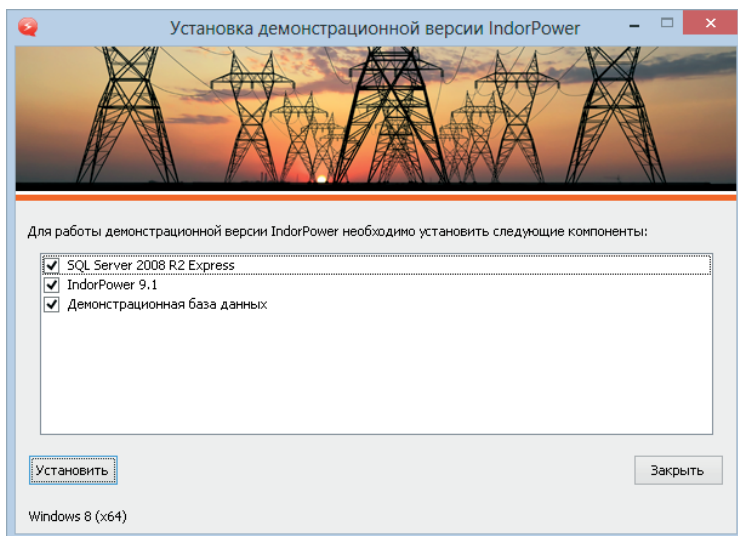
Установка демонстрационной версии IndorPower

Для работы демонстрационной версии IndorPower необходимо установить следующие компоненты:

SQL Server 2008 R2 Express
IndorPower 9.1
Демонстрационная база данных

Установить

Закрыть

Windows 8 (x64)